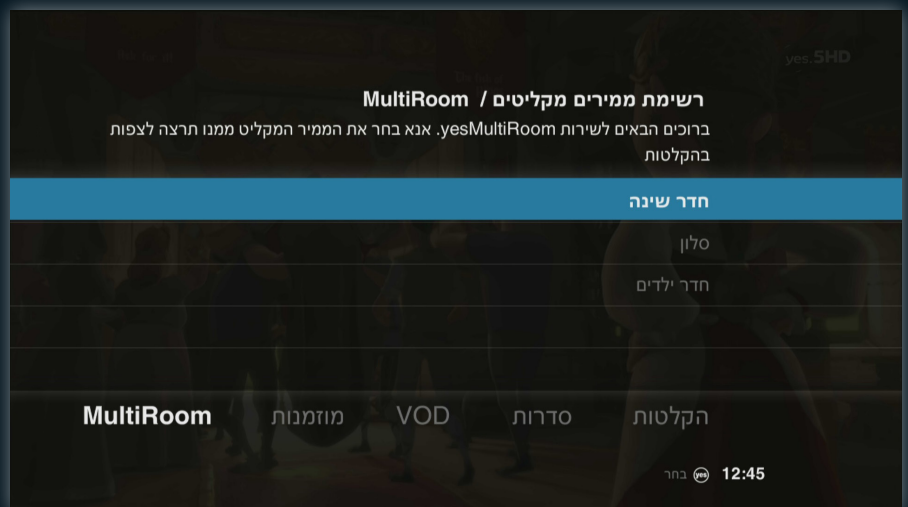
yes.5HD

רשימת ממירים מקליטים / MultiRoom

ברוכים הבאים לשירות yesMultiRoom. אנא בחר את הממיר המקליט ממנו תרצה לצפות בהקלטות

חדר שינה

סלון

חדר ילדים

הקלטות סדרות VOD מוזמנות MultiRoom

12:45 yes בחר